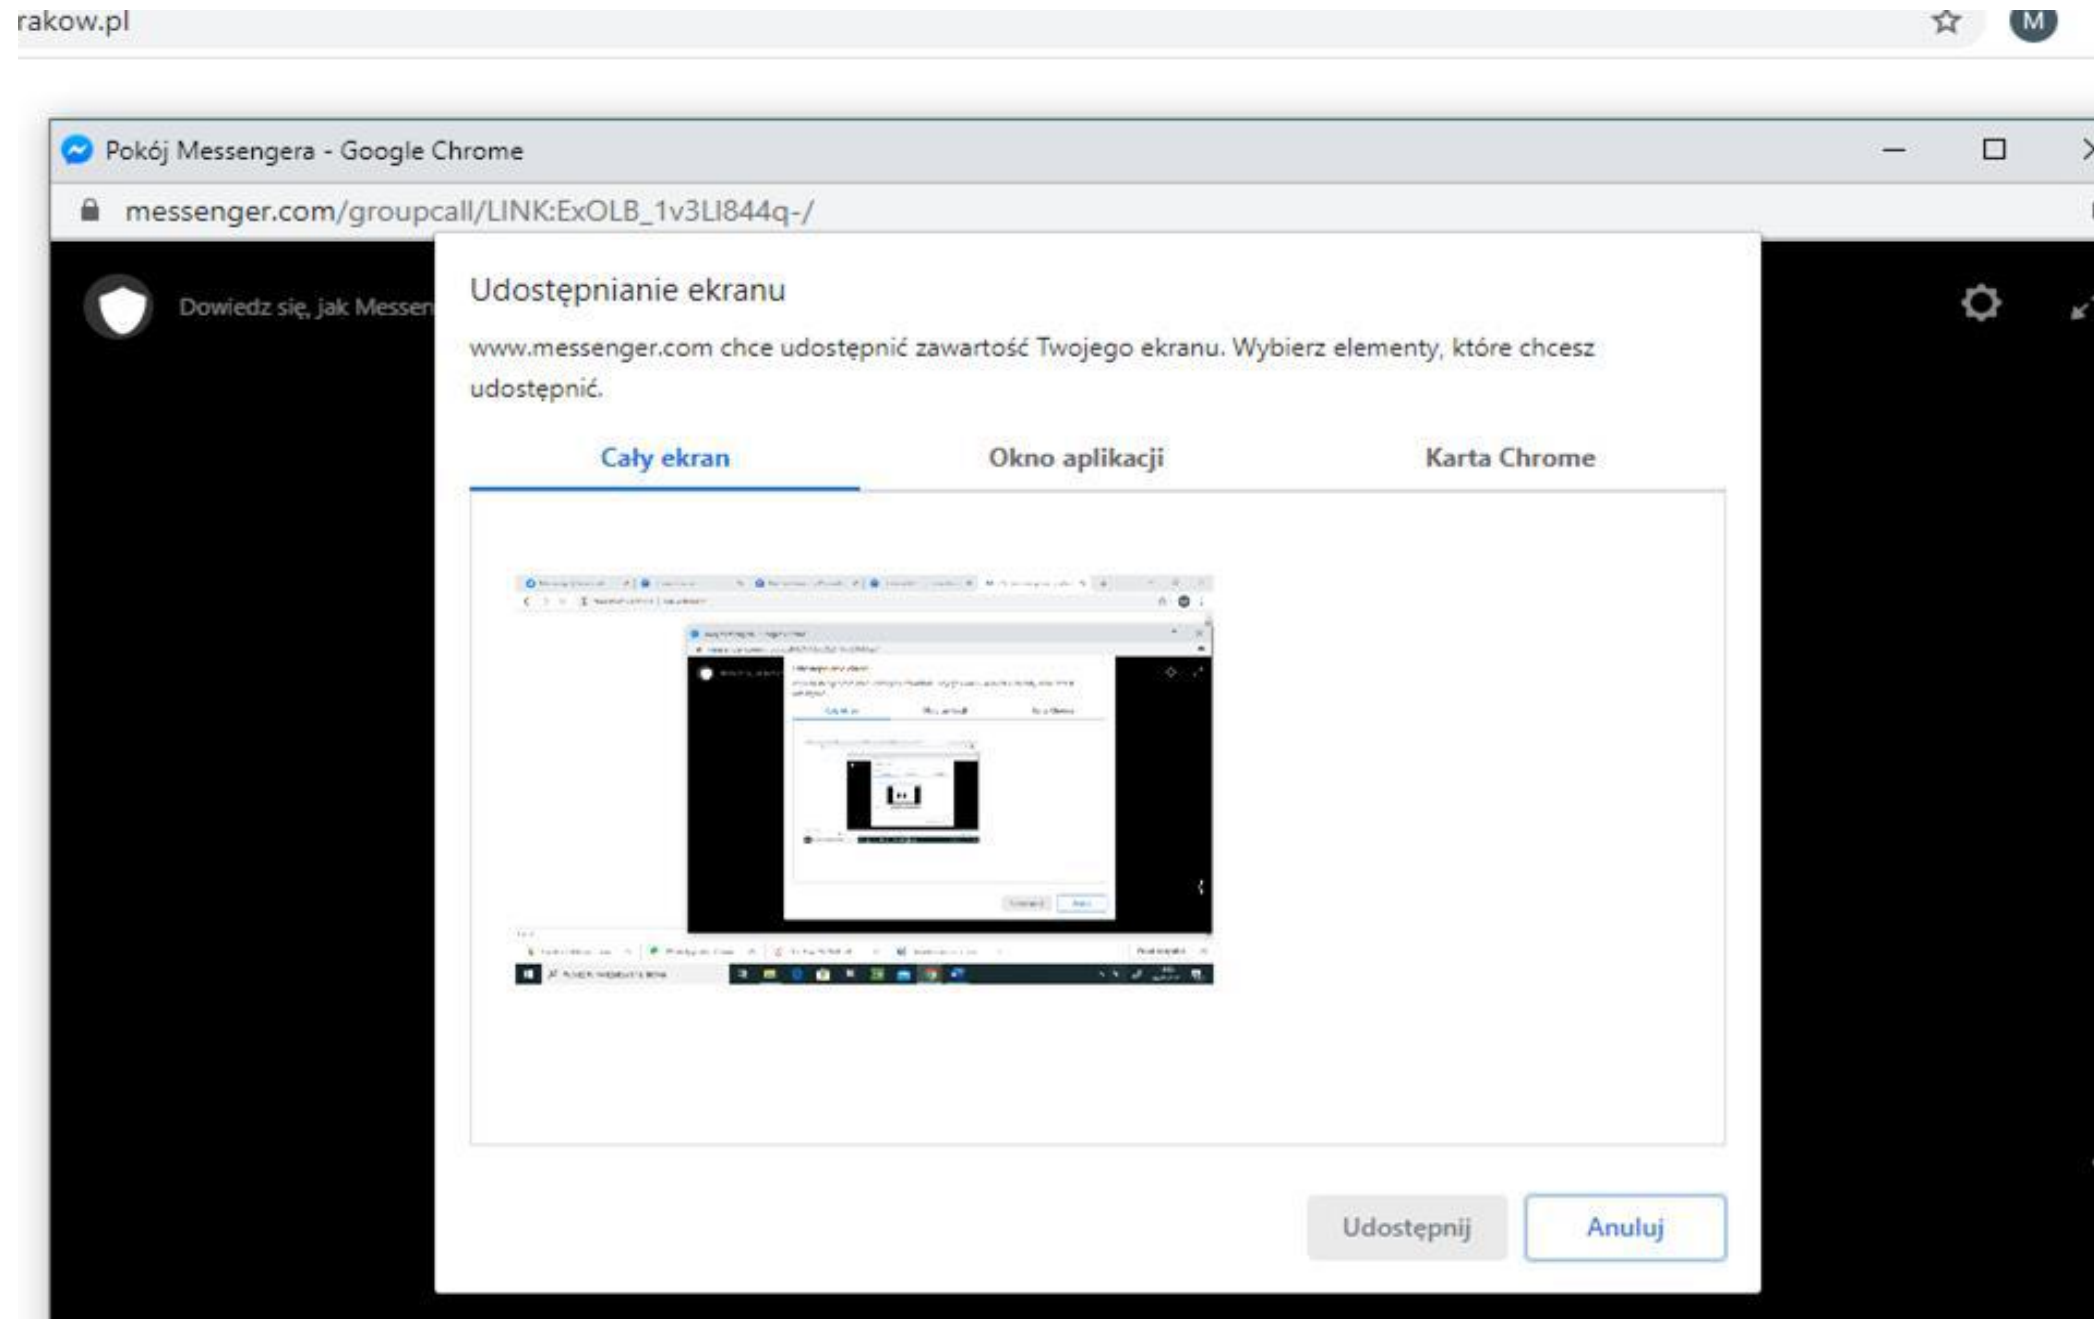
rakow.pl

M

Pokój Messengera - Google Chrome

messenger.com/groupcall/LINK:ExOLB_1v3LI844q-/

Dowiedz się, jak Messen

Udostępnianie ekranu

www.messenger.com chce udostępnić zawartość Twojego ekranu. Wybierz elementy, które chcesz udostępnić.

Cały ekran

Okno aplikacji

Karta Chrome

Udostępnij

Anuluj